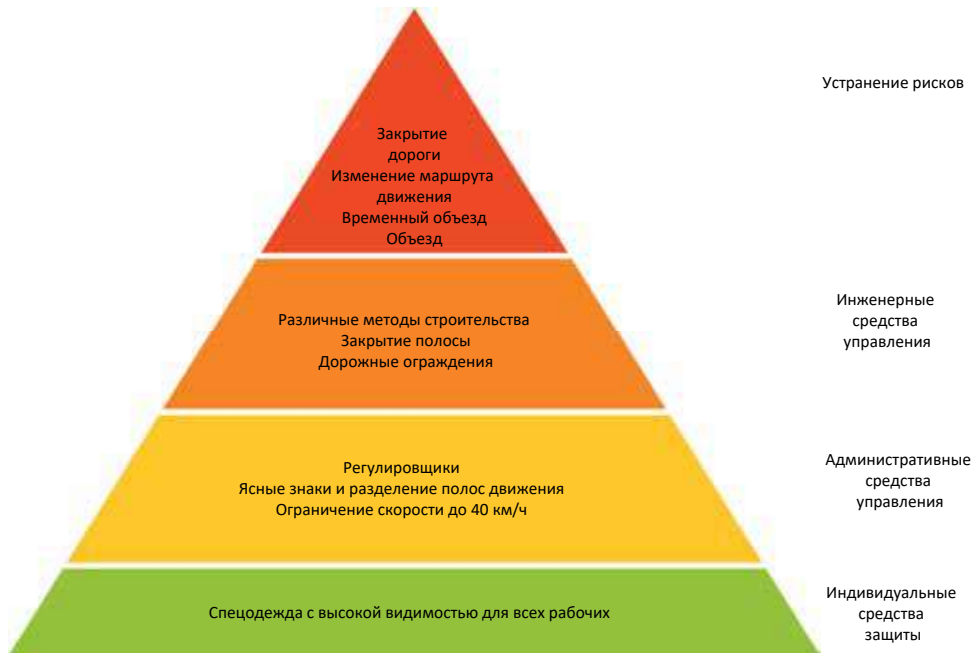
Закрытие
дороги
Изменение маршрута
движения
Временный объезд
Объезд

Устранение рисков

Различные методы строительства
Закрытие полосы
Дорожные ограждения

Инженерные
средства
управления

Регулировщики
Ясные знаки и разделение полос движения
Ограничение скорости до 40 км/ч

Административные
средства
управления

Спецодежда с высокой видимостью для всех рабочих

Индивидуальные
средства
защиты